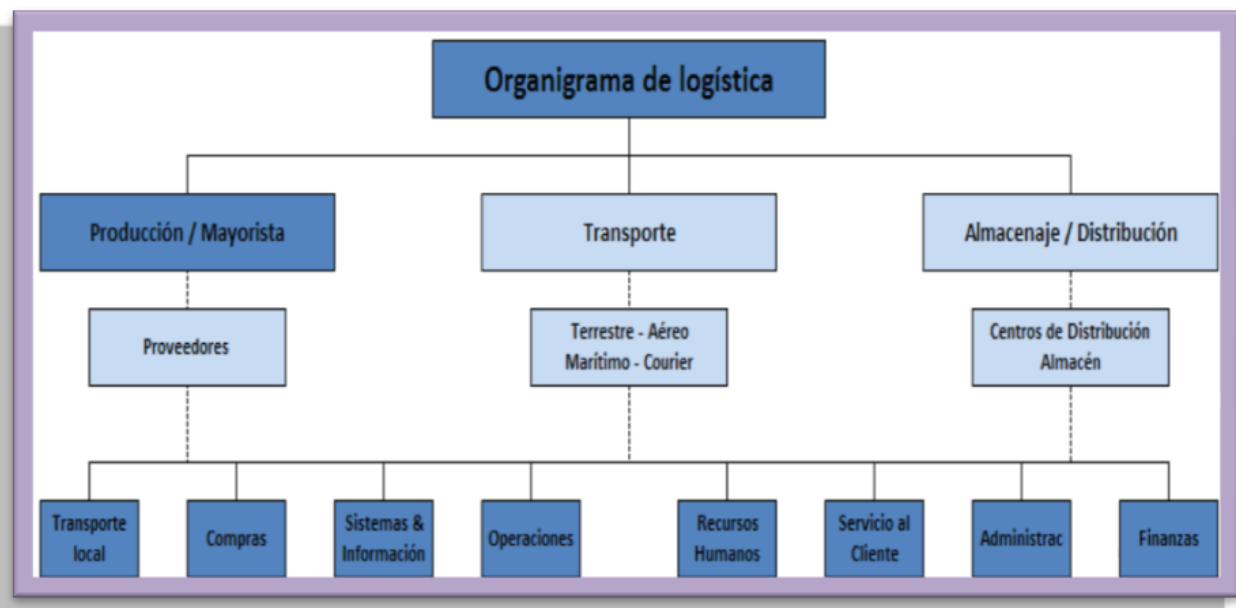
Organigrama de logística

Producción / Mayorista

Transporte

Almacenaje / Distribución

Proveedores

Terrestre - Aéreo
Marítimo - Courier

Centros de Distribución
Almacén

Transporte local

Compras

Sistemas & Información

Operaciones

Recursos Humanos

Servicio al Cliente

Administrac

Finanzas